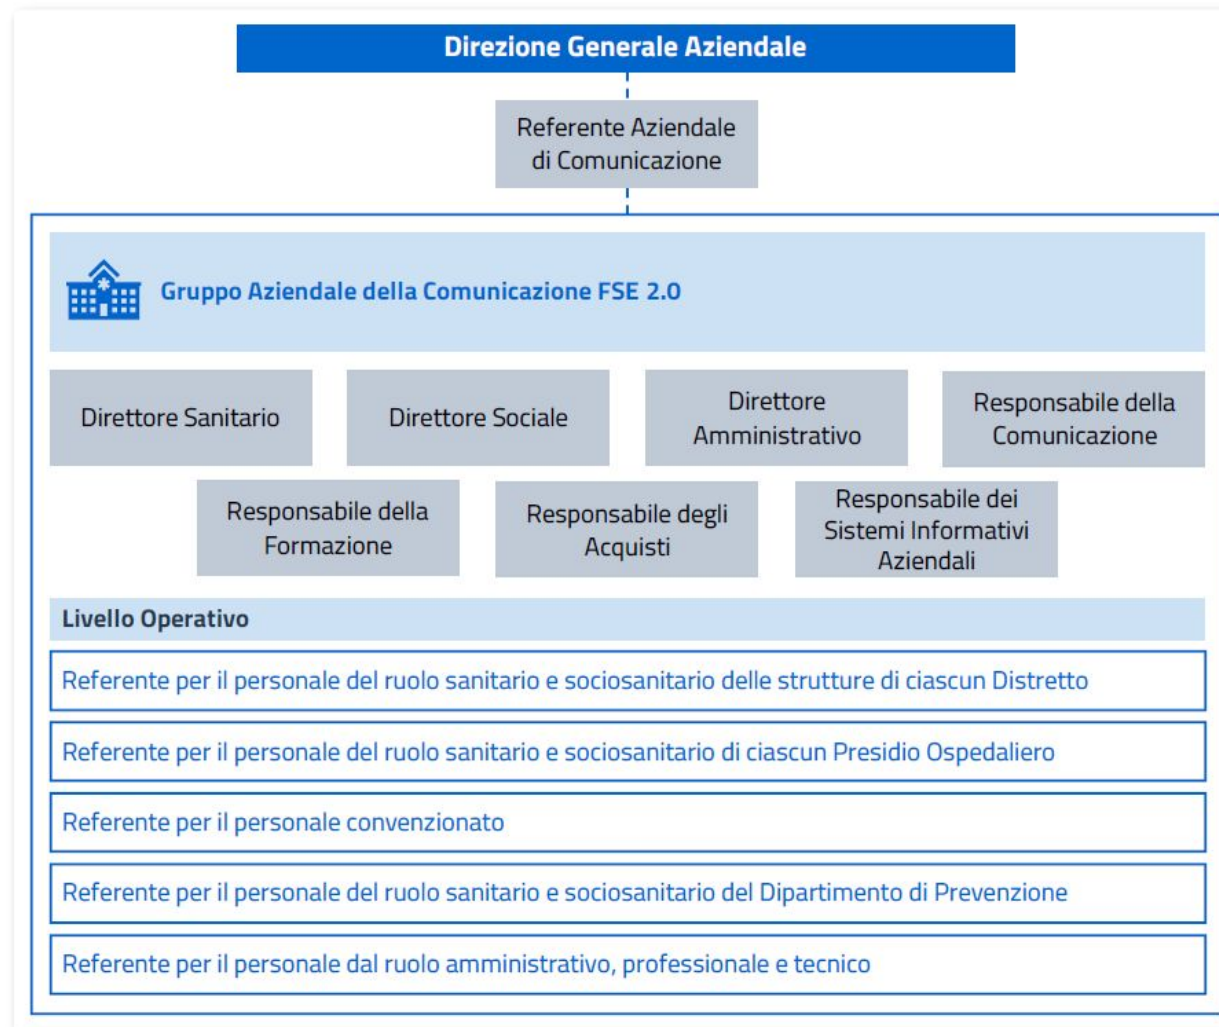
Direzione Generale Aziendale

Referente Aziendale di Comunicazione

Gruppo Aziendale della Comunicazione FSE 2.0

Direttore Sanitario

Direttore Sociale

Direttore Amministrativo

Responsabile della Comunicazione

Responsabile della Formazione

Responsabile degli Acquisti

Responsabile dei Sistemi Informativi Aziendali

Livello Operativo

Referente per il personale del ruolo sanitario e sociosanitario delle strutture di ciascun Distretto

Referente per il personale del ruolo sanitario e sociosanitario di ciascun Presidio Ospedaliero

Referente per il personale convenzionato

Referente per il personale del ruolo sanitario e sociosanitario del Dipartimento di Prevenzione

Referente per il personale dal ruolo amministrativo, professionale e tecnico